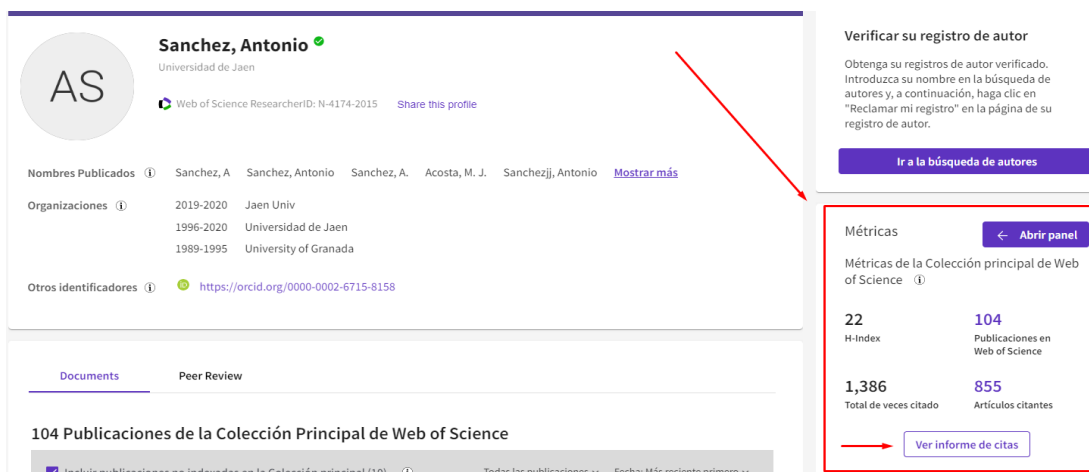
AS

Sanchez, Antonio

Universidad de Jaen

Web of Science ResearcherID: N-4174-2015 Share this profile

Nombres Publicados ⓘ Sanchez, A Sanchez, Antonio Sanchez, A. Acosta, M. J. Sanchezjj, Antonio Mostrar más

Organizaciones ⓘ
2019-2020 Jaen Univ
1996-2020 Universidad de Jaen
1989-1995 University of Granada

Otros identificadores ⓘ https://orcid.org/0000-0002-6715-8158

Documents Peer Review

104 Publicaciones de la Colección Principal de Web of Science

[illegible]

Verificar su registro de autor

Obtenga su registros de autor verificado. Introduzca su nombre en la búsqueda de autores y, a continuación, haga clic en "Reclamar mi registro" en la página de su registro de autor.

Ir a la búsqueda de autores

Métricas

← Abrir panel

Métricas de la Colección principal de Web of Science ⓘ

22
H-Index

104
Publicaciones en Web of Science

1,386
Total de veces citado

855
Artículos citantes

Ver informe de citas